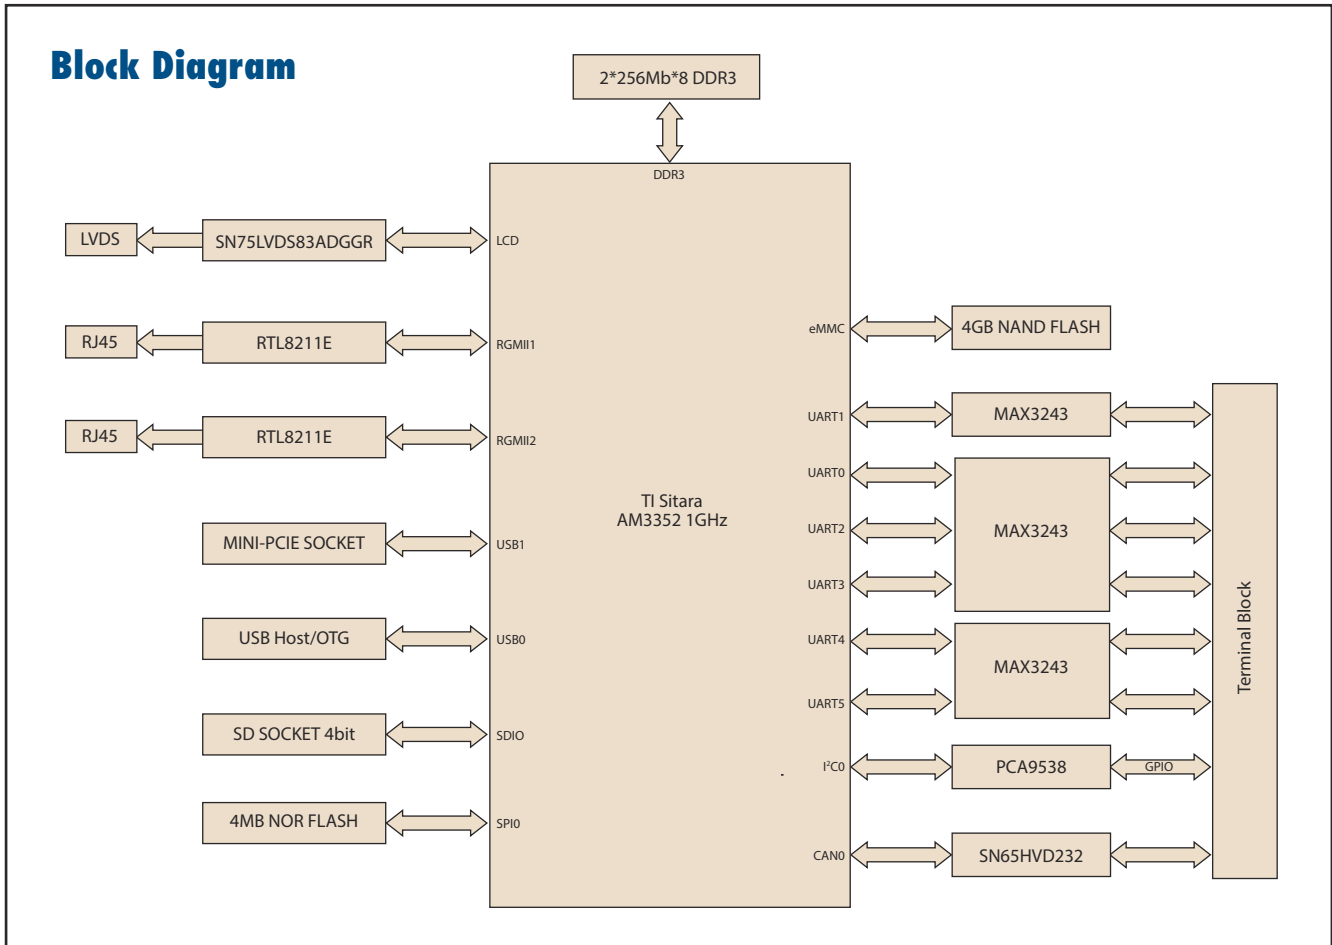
Block Diagram

2*256Mb*8 DDR3

DDR3

LVDS
SN75LVDS83ADGGR
LCD

RJ45
RTL8211E
RGMII1

RJ45
RTL8211E
RGMII2

MINI-PCIE SOCKET
USB1

USB Host/OTG
USB0

SD SOCKET 4bit
SDIO

4MB NOR FLASH
SPI0

TI Sitara
AM3352 1GHz

eMMC
4GB NAND FLASH

UART1
MAX3243

UART0
UART2
UART3
MAX3243

UART4
UART5
MAX3243

$I^2C0$
PCA9538
GPIO

CAN0
SN65HVD232

Terminal Block